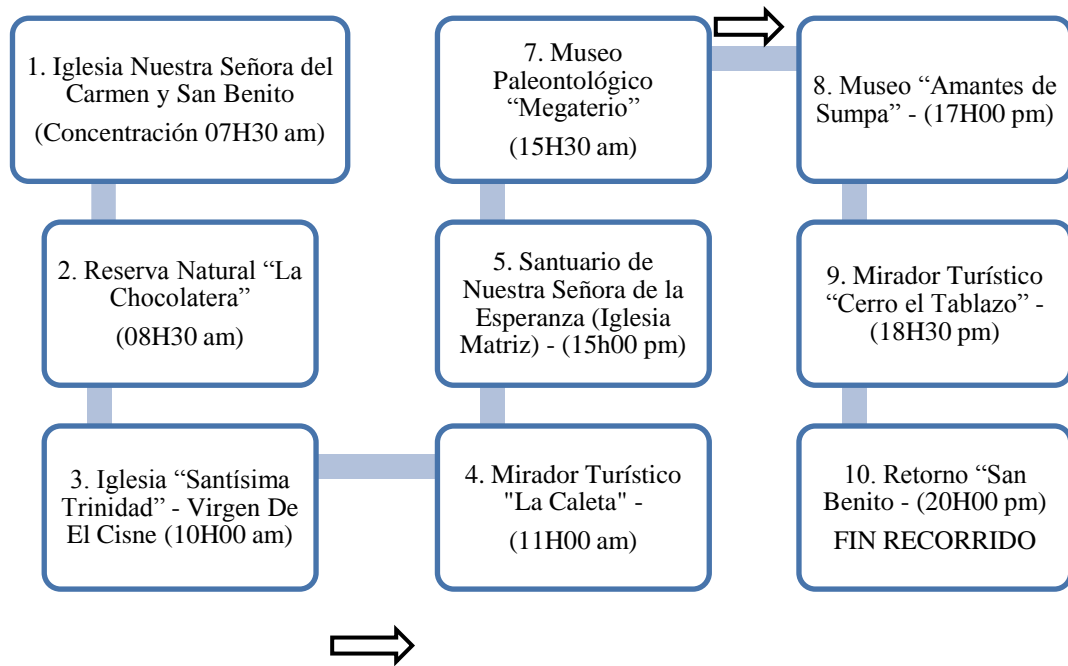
1. Iglesia Nuestra Señora del Carmen y San Benito

(Concentración 07H30 am)

2. Reserva Natural “La Chocolatera”

(08H30 am)

3. Iglesia “Santísima Trinidad” - Virgen De El Cisne (10H00 am)

4. Mirador Turístico "La Caleta" -

(11H00 am)

5. Santuario de Nuestra Señora de la Esperanza (Iglesia Matriz) - (15h00 pm)

7. Museo Paleontológico “Megaterio”

(15H30 am)

8. Museo “Amantes de Sumpa” - (17H00 pm)

9. Mirador Turístico “Cerro el Tablazo” - (18H30 pm)

10. Retorno “San Benito - (20H00 pm)

FIN RECORRIDO